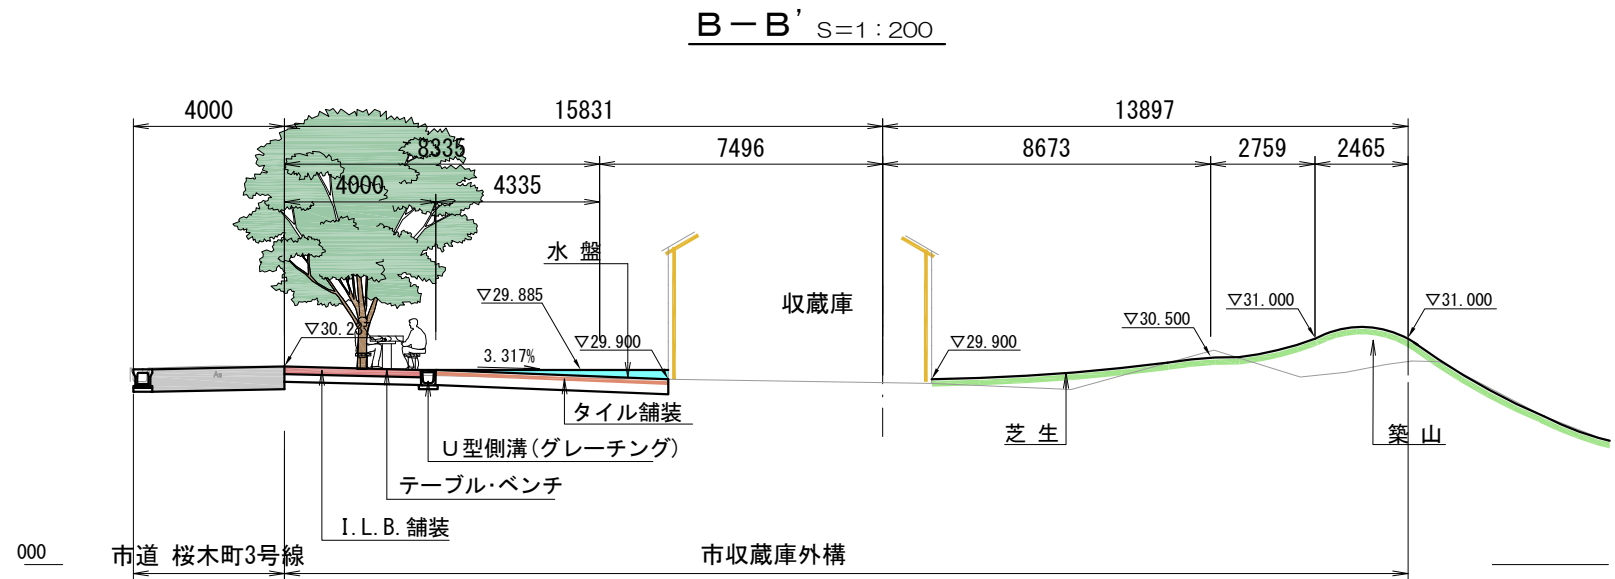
B－B’ S=1：200

4000
15831
13897
8335
7496
8673
2759
2465
4000
4335

水 盤
収蔵庫
▽29.885
▽30.2
▽29.900
3.317%
▽29.900
▽30.500
▽31.000
▽31.000

タイル舗装
U型側溝(グレーチング)
テーブル・ベンチ
I.L.B.舗装
芝 生
築 山

000
市道 桜木町3号線
市収蔵庫外構